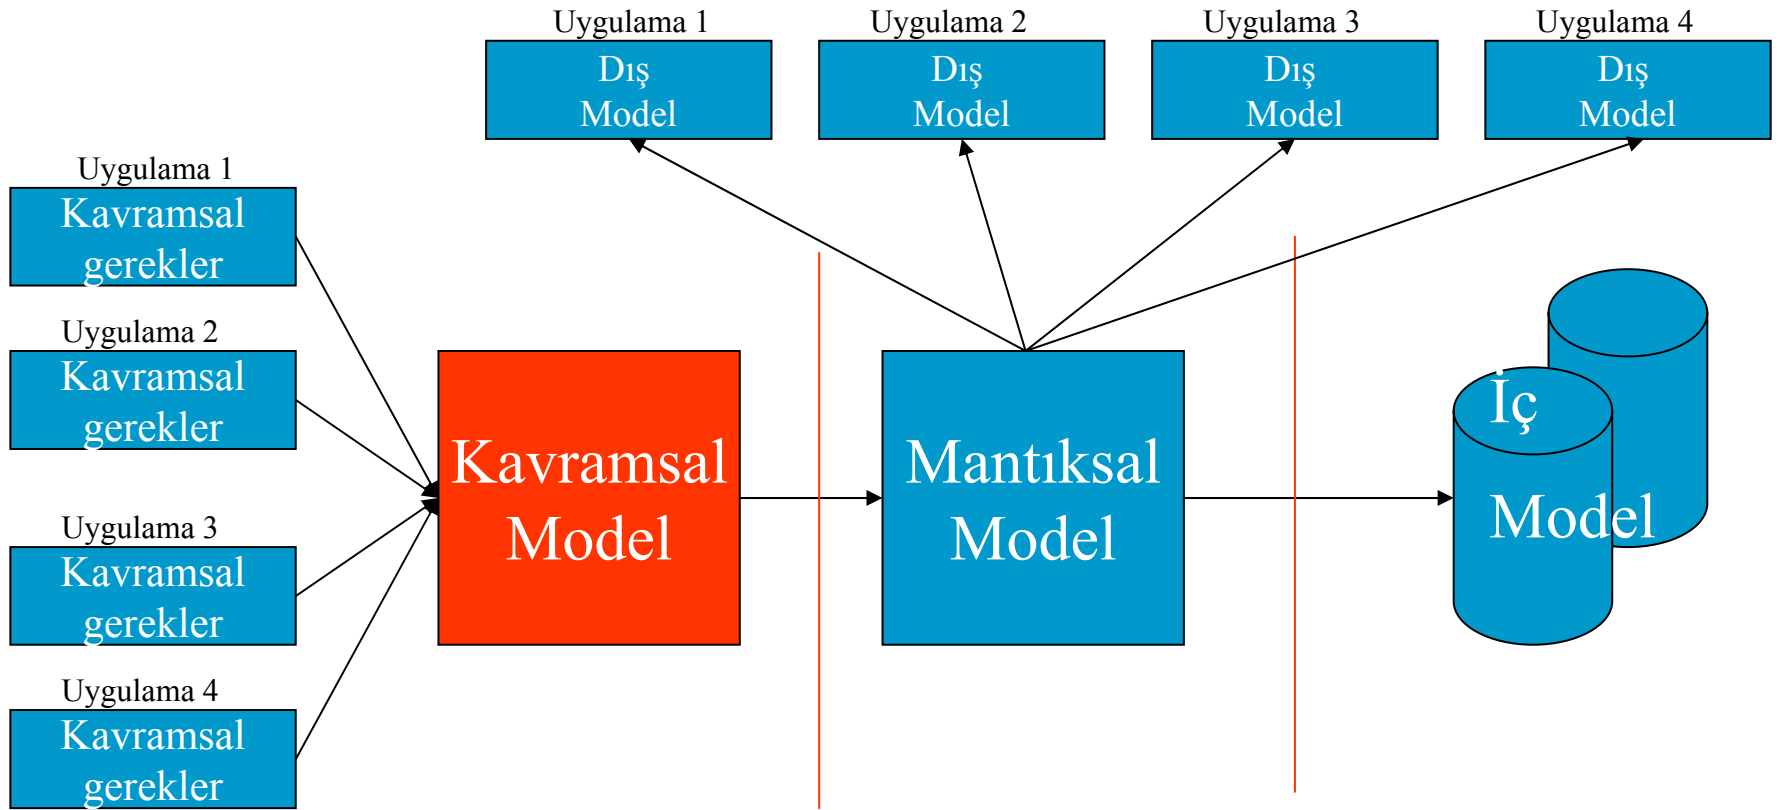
Uygulama 1
Dış Model

Uygulama 2
Dış Model

Uygulama 3
Dış Model

Uygulama 4
Dış Model

Uygulama 1
Kavramsal gerekler

Uygulama 2
Kavramsal gerekler

Uygulama 3
Kavramsal gerekler

Uygulama 4
Kavramsal gerekler

Kavramsal Model

Mantıksal Model

İç Model